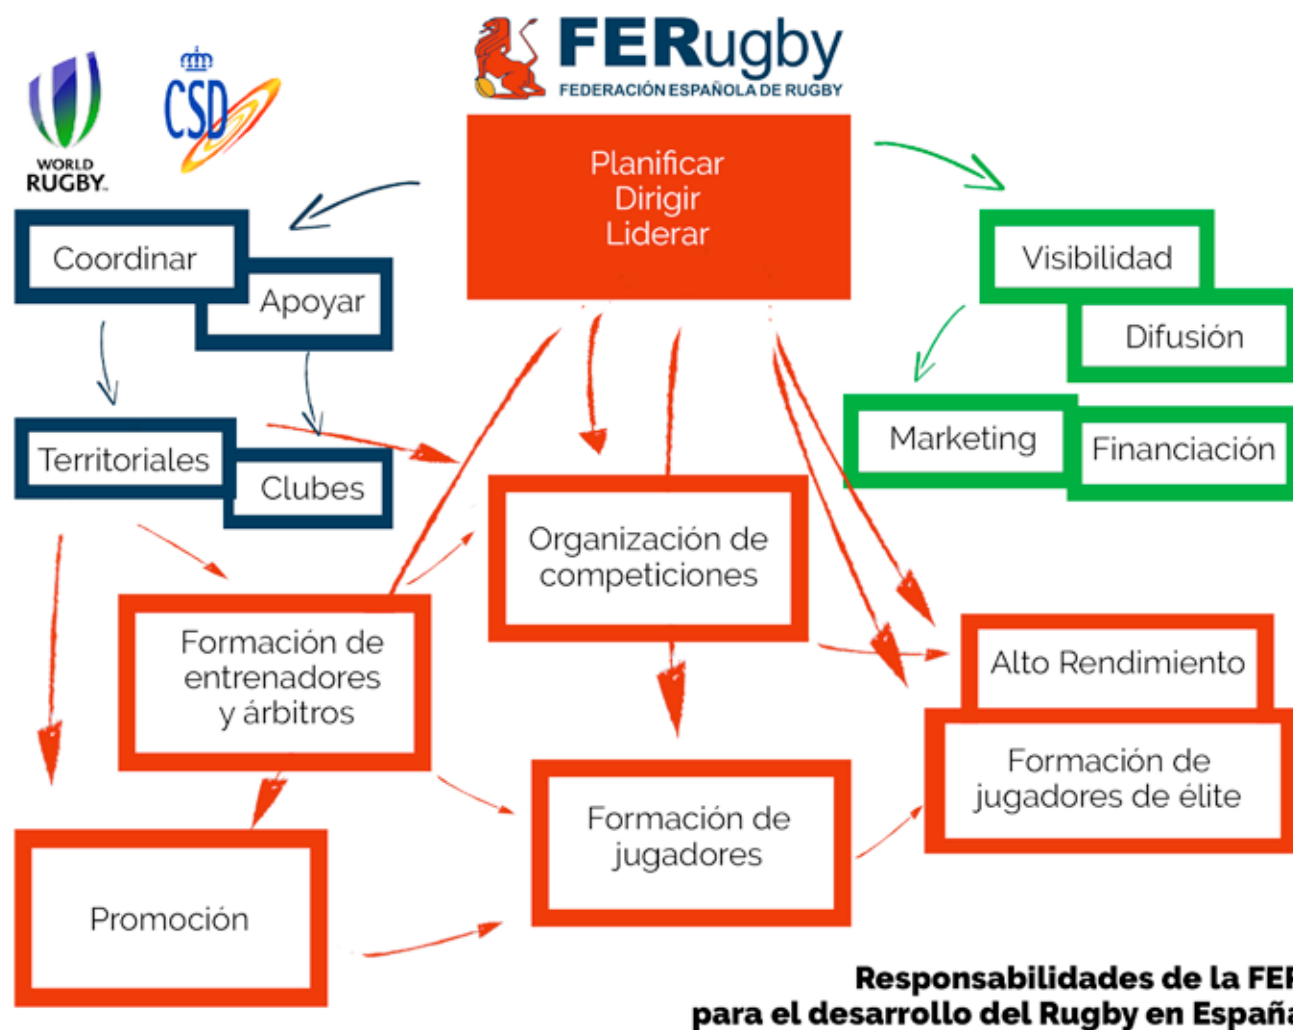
WORLD RUGBY

CSD

FERugby
FEDERACIÓN ESPAÑOLA DE RUGBY

Planificar
Dirigir
Liderar

Coordinar

Apoyar

Territoriales

Clubes

Visibilidad

Difusión

Marketing

Financiación

Organización de competiciones

Formación de entrenadores y árbitros

Alto Rendimiento

Formación de jugadores de élite

Formación de jugadores

Promoción

Responsabilidades de la FE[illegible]
para el desarrollo del Rugby en Españ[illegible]